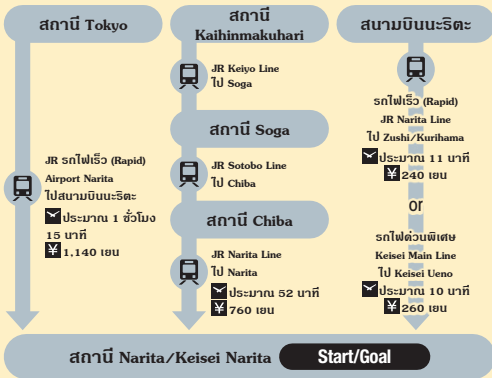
สถานี Tokyo

JR รถไฟเร็ว (Rapid) Airport Narita ไปสนามบินนะริตะ

ประมาณ 1 ชั่วโมง 15 นาที

¥ 1,140 เยน

สถานี Kaihinmakuhari

JR Keiyo Line ไป Soga

สถานี Soga

JR Sotobo Line ไป Chiba

สถานี Chiba

JR Narita Line ไป Narita

ประมาณ 52 นาที

¥ 760 เยน

สนามบินนะริตะ

รถไฟเร็ว (Rapid) JR Narita Line ไป Zushi/Kurihama

ประมาณ 11 นาที

¥ 240 เยน

or

รถไฟด่วนพิเศษ Keisei Main Line ไป Keisei Ueno

ประมาณ 10 นาที

¥ 260 เยน

สถานี Narita/Keisei Narita

Start/Goal